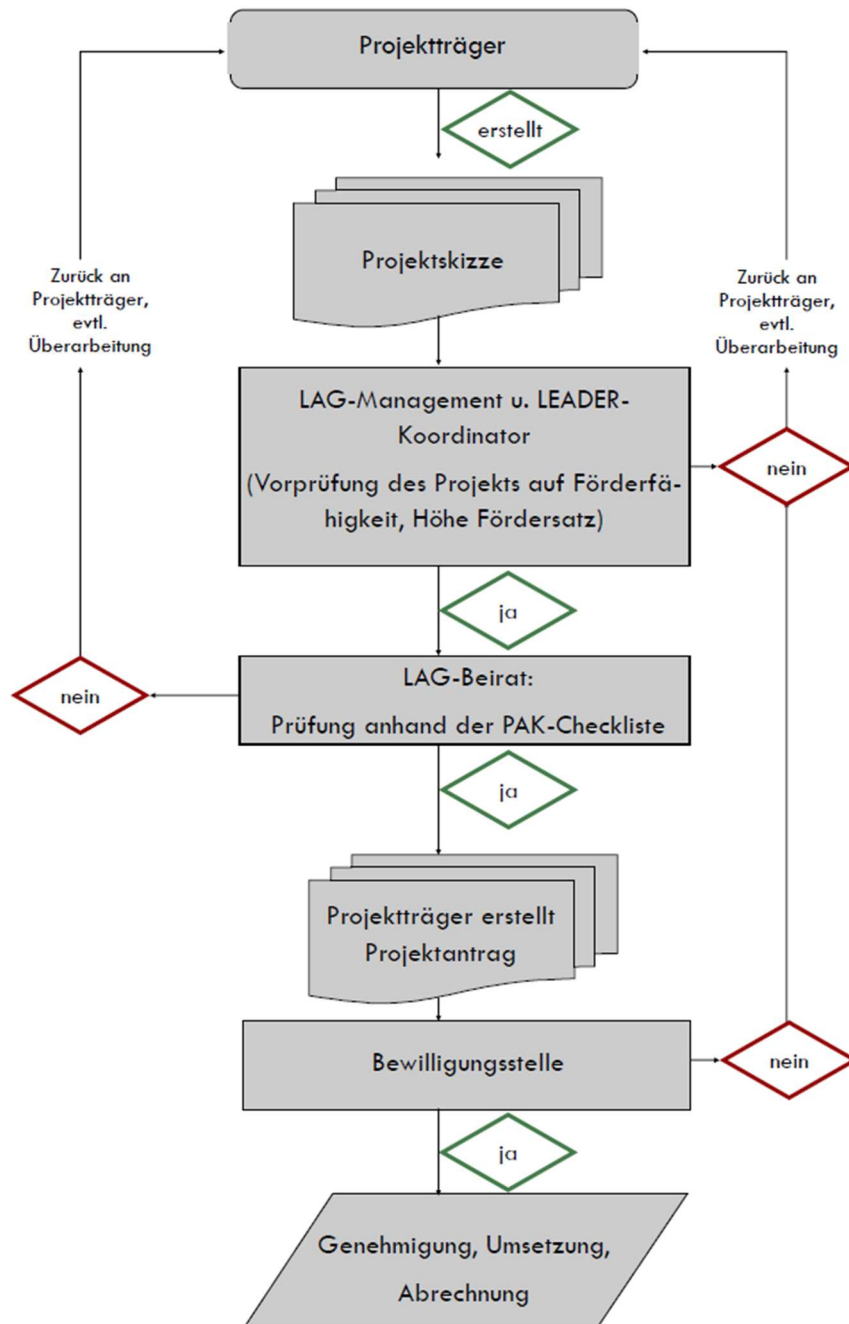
Projektträger

erstellt

Projektskizze

Zurück an Projektträger, evtl. Überarbeitung

Zurück an Projektträger, evtl. Überarbeitung

LAG-Management u. LEADER-Koordinator

(Vorprüfung des Projekts auf Förderfähigkeit, Höhe Fördersatz)

nein

ja

nein

LAG-Beirat:

Prüfung anhand der PAK-Checkliste

ja

Projektträger erstellt Projektantrag

Bewilligungsstelle

nein

ja

Genehmigung, Umsetzung,

Abrechnung